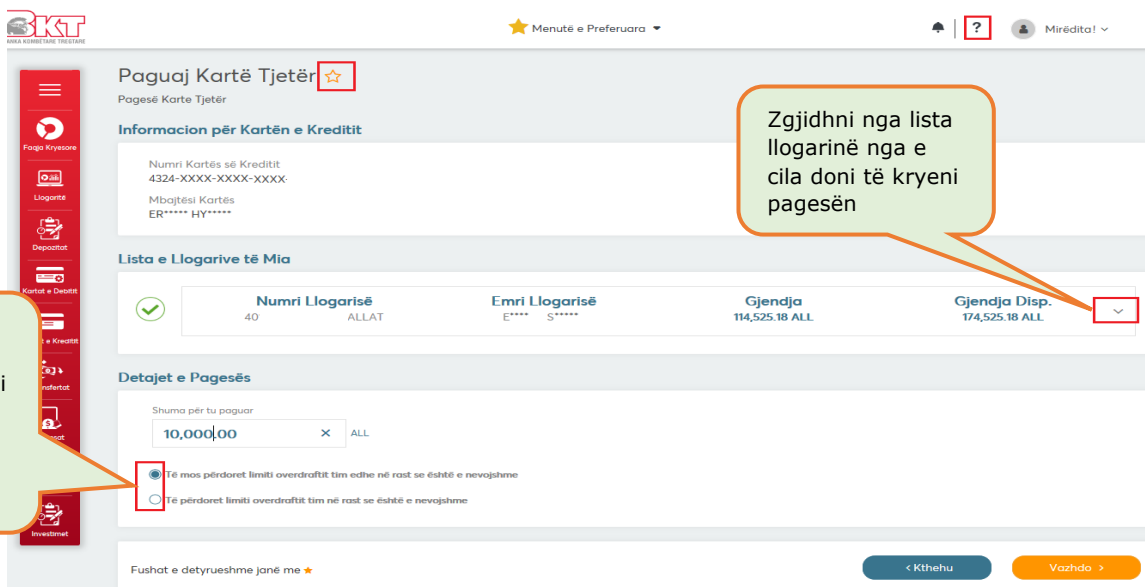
BKT
BANKA KOMBËTARE TREGTARE

Menutë e Preferuara

?

Mirëdita!

Faqja Kryesore
Llogaritë
Depozitat
Kartat e Debitit
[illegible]t e Kreditit
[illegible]nsfertat
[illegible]sat
Investimet

Paguaj Kartë Tjetër
Pagesë Karte Tjetër

Informacion për Kartën e Kreditit
Numri Kartës së Kreditit
4324-XXXX-XXXX-XXXX
Mbajtësi Kartës
ER***** HY*****

Zgjidhni nga lista llogarinë nga e cila doni të kryeni pagesën

Lista e Llogarive të Mia

| Numri Llogarisë | Emri Llogarisë | Gjendja | Gjendja Disp. |
|---|---|---|---|
| 40 ALLAT | E**** S***** | 114,525.18 ALL | 174,525.18 ALL |

i

Detajet e Pagesës
Shuma për tu paguar
10,000.00
ALL

Të mos përdoret limiti overdraftit tim edhe në rast se është e nevojshme
Të përdoret limiti overdraftit tim në rast se është e nevojshme

Fushat e detyrueshme janë me

< Kthehu
Vazhdo >